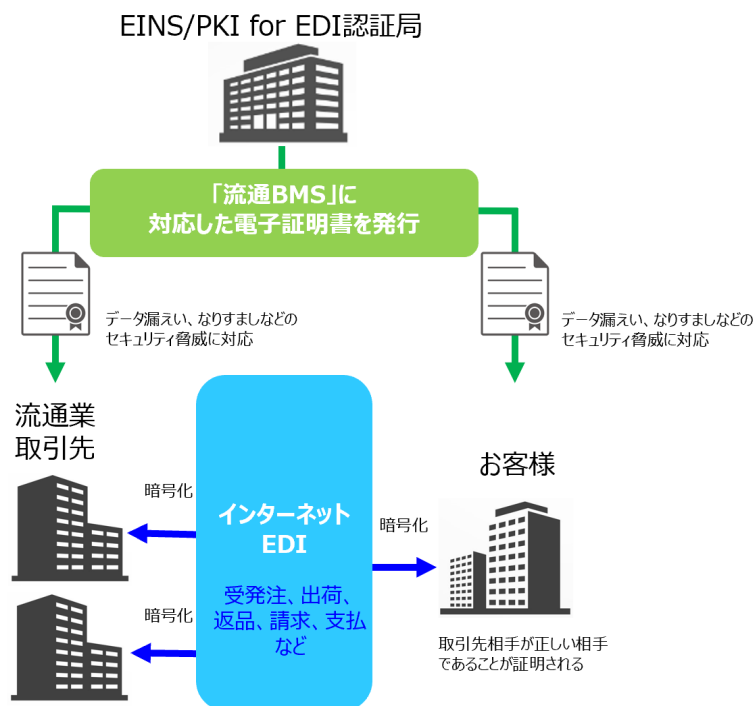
EINS/PKI for EDI認証局

「流通BMS」に
対応した電子証明書を発行

データ漏えい、なりすましなどの
セキュリティ脅威に対応

データ漏えい、なりすましなどの
セキュリティ脅威に対応

流通業
取引先

暗号化

暗号化

インターネット
EDI

受発注、出荷、
返品、請求、支払
など

暗号化

お客様

取引先相手が正しい相手
であることが証明される